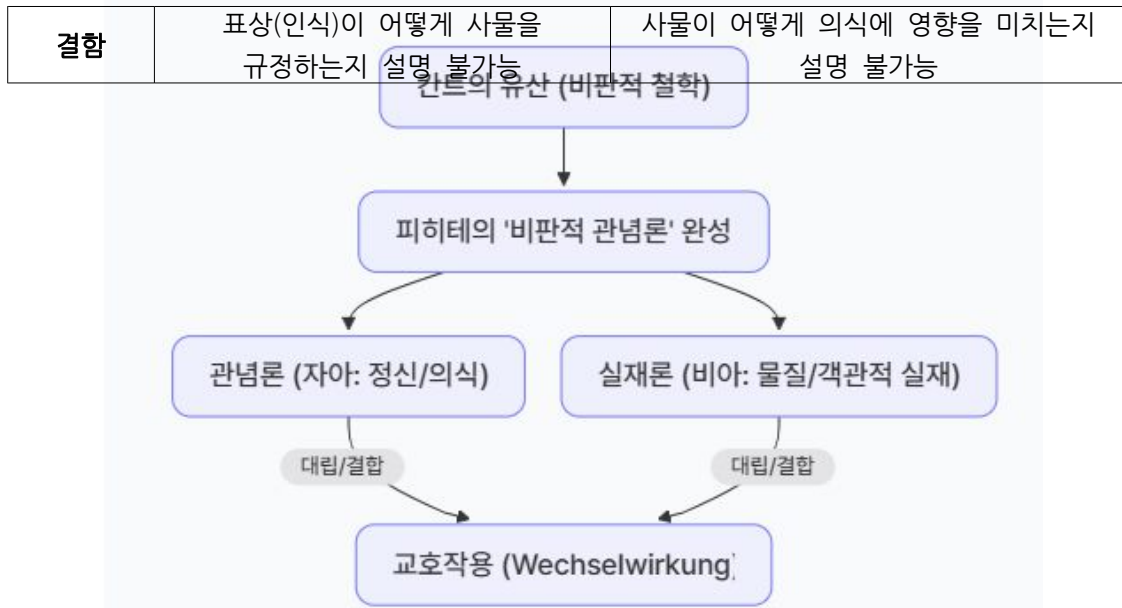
| 결합 | 표상(인식)이 어떻게 사물을 규정하는지 설명 불가능 | 사물이 어떻게 의식에 영향을 미치는지 설명 불가능 |
|---|---|---|

칸트의 유산 (비판적 철학)

피히테의 '비판적 관념론' 완성

관념론 (자아: 정신/의식)

실재론 (비아: 물질/객관적 실재)

대립/결합

대립/결합

교호작용 (Wechselwirkung]